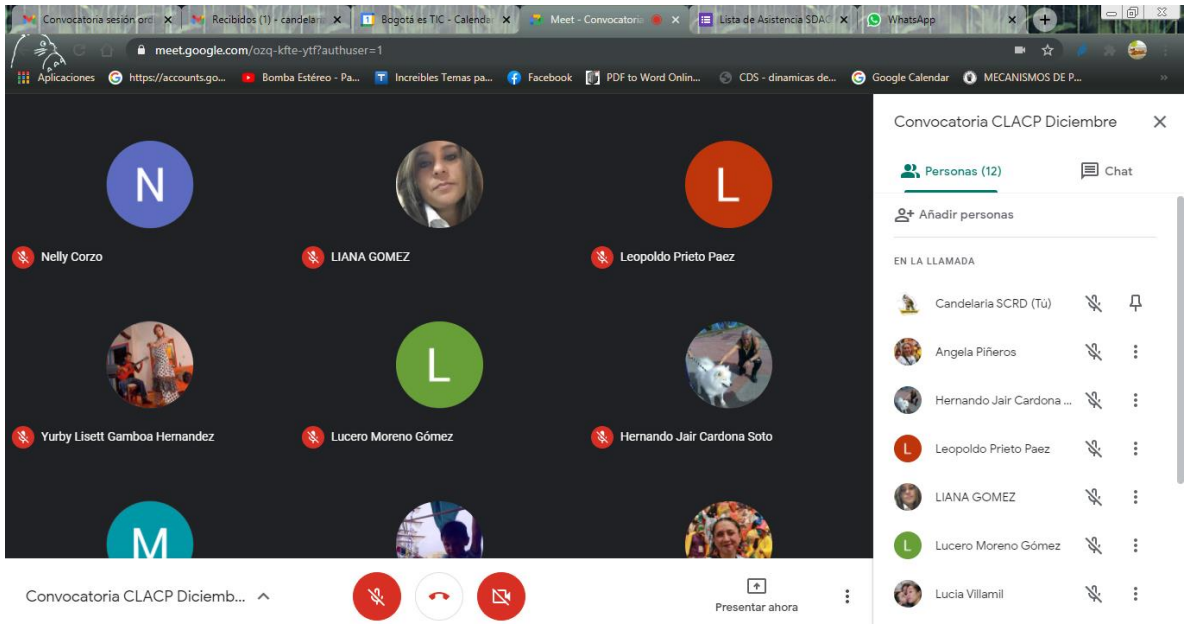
Convocatoria sesión ord ×
Recibidos (1) - candelar ×
Bogotá es TIC - Calenda ×
Meet - Convocatoria ×
Lista de Asistencia SDA ×
WhatsApp ×

meet.google.com/ozq-kfte-ytf?authuser=1

Aplicaciones
https://accounts.go...
Bomba Estéreo - Pa...
Increibles Temas pa...
Facebook
PDF to Word Onlin...
CDS - dinamicas de...
Google Calendar
MECANISMOS DE P...

N
Nelly Corzo
LIANA GOMEZ
L
Leopoldo Prieto Paez
Yurby Lisett Gamboa Hernandez
L
Lucero Moreno Gómez
Hernando Jair Cardona Soto
M

Convocatoria CLACP Diciembre
Personas (12)
Chat
Añadir personas
EN LA LLAMADA
Candelaria SCRD (Tú)
Angela Piñeros
Hernando Jair Cardona ...
L
Leopoldo Prieto Paez
LIANA GOMEZ
L
Lucero Moreno Gómez
Lucia Villamil

Convocatoria CLACP Diciemb...
Presentar ahora